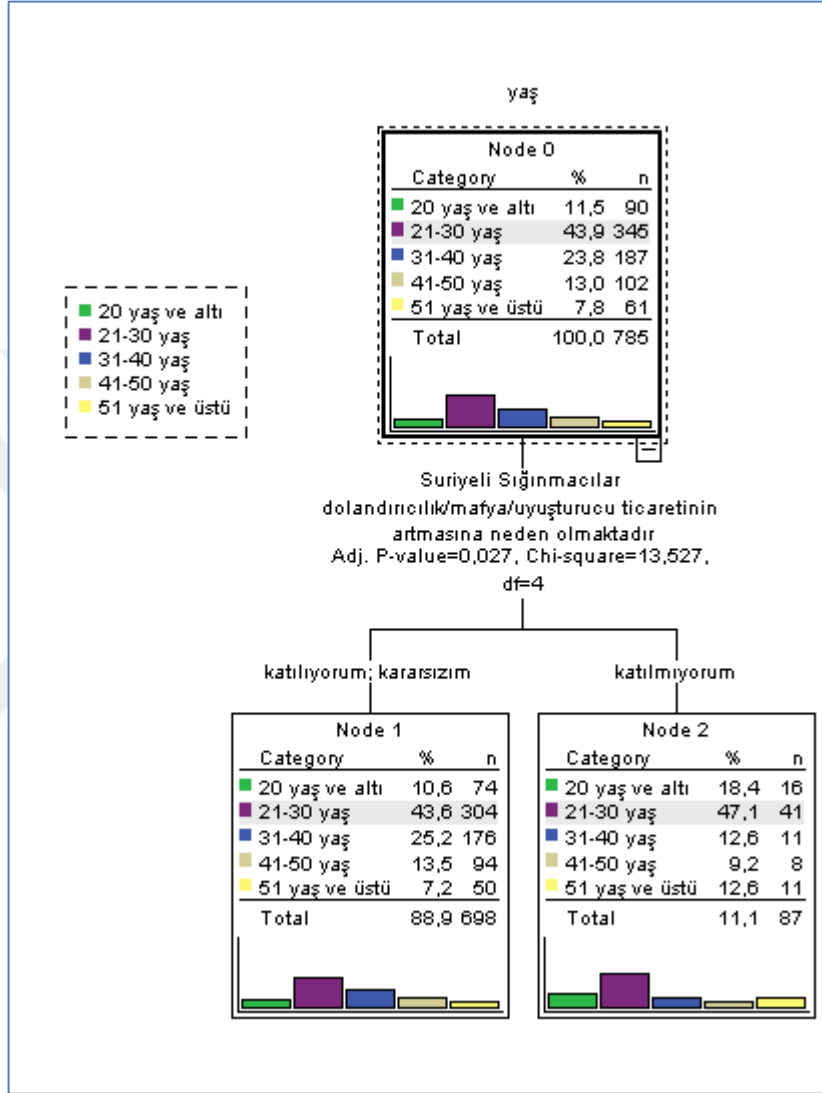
yaş

20 yaş ve altı
21-30 yaş
31-40 yaş
41-50 yaş
51 yaş ve üstü

Node 0

| Category | % | n |
|---|---|---|
| 20 yaş ve altı | 11,5 | 90 |
| 21-30 yaş | 43,9 | 345 |
| 31-40 yaş | 23,8 | 187 |
| 41-50 yaş | 13,0 | 102 |
| 51 yaş ve üstü | 7,8 | 61 |
| Total | 100,0 | 785 |

Suriyeli Sığınmacılar dolandırıcılık/mafya/uyuşturucu ticaretinin artmasına neden olmaktadır
Adj. P-value=0,027, Chi-square=13,527, df=4

katılıyorum; kararsızım

katılmıyorum

Node 1

| Category | % | n |
|---|---|---|
| 20 yaş ve altı | 10,6 | 74 |
| 21-30 yaş | 43,6 | 304 |
| 31-40 yaş | 25,2 | 176 |
| 41-50 yaş | 13,5 | 94 |
| 51 yaş ve üstü | 7,2 | 50 |
| Total | 88,9 | 698 |

Node 2

| Category | % | n |
|---|---|---|
| 20 yaş ve altı | 18,4 | 16 |
| 21-30 yaş | 47,1 | 41 |
| 31-40 yaş | 12,6 | 11 |
| 41-50 yaş | 9,2 | 8 |
| 51 yaş ve üstü | 12,6 | 11 |
| Total | 11,1 | 87 |